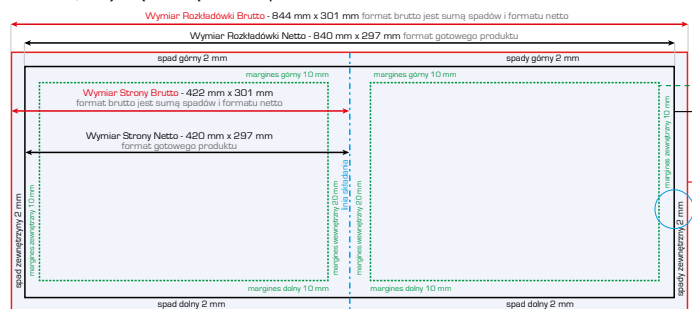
Wymiar Rozkładówki Brutto - 844 mm x 301 mm format brutto jest sumą spadów i formatu netto

Wymiar Rozkładówki Netto - 840 mm x 297 mm format gotowego produktu

spad górny 2 mm

spady górny 2 mm

margines górny 10 mm

margines górny 10 mm

Wymiar Strony Brutto - 422 mm x 301 mm
format brutto jest sumą spadów i formatu netto

Wymiar Strony Netto - 420 mm x 297 mm
format gotowego produktu

spad zewnętrzny 2 mm

margines zewnętrzny 10 mm

margines wewnętrzny 20 mm

linia składania

margines wewnętrzny 20 mm

margines zewnętrzny 10 mm

spady zewnętrzny 2 mm

margines dolny 10 mm

margines dolny 10 mm

spad dolny 2 mm

spad dolny 2 mm